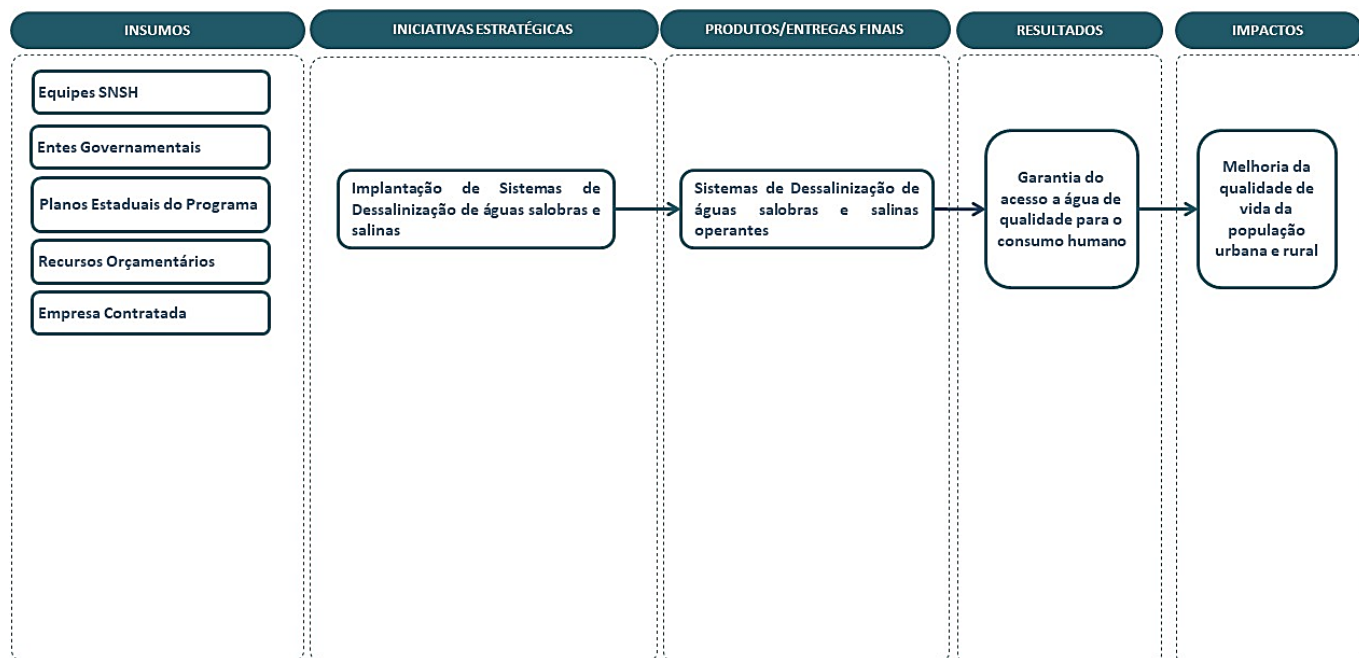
INSUMOS

Equipes SNSH

Entes Governamentais

Planos Estaduais do Programa

Recursos Orçamentários

Empresa Contratada

INICIATIVAS ESTRATÉGICAS

Implantação de Sistemas de Dessalinização de águas salobras e salinas

PRODUTOS/ENTREGAS FINAIS

Sistemas de Dessalinização de águas salobras e salinas operantes

RESULTADOS

Garantia do acesso a água de qualidade para o consumo humano

IMPACTOS

Melhoria da qualidade de vida da população urbana e rural